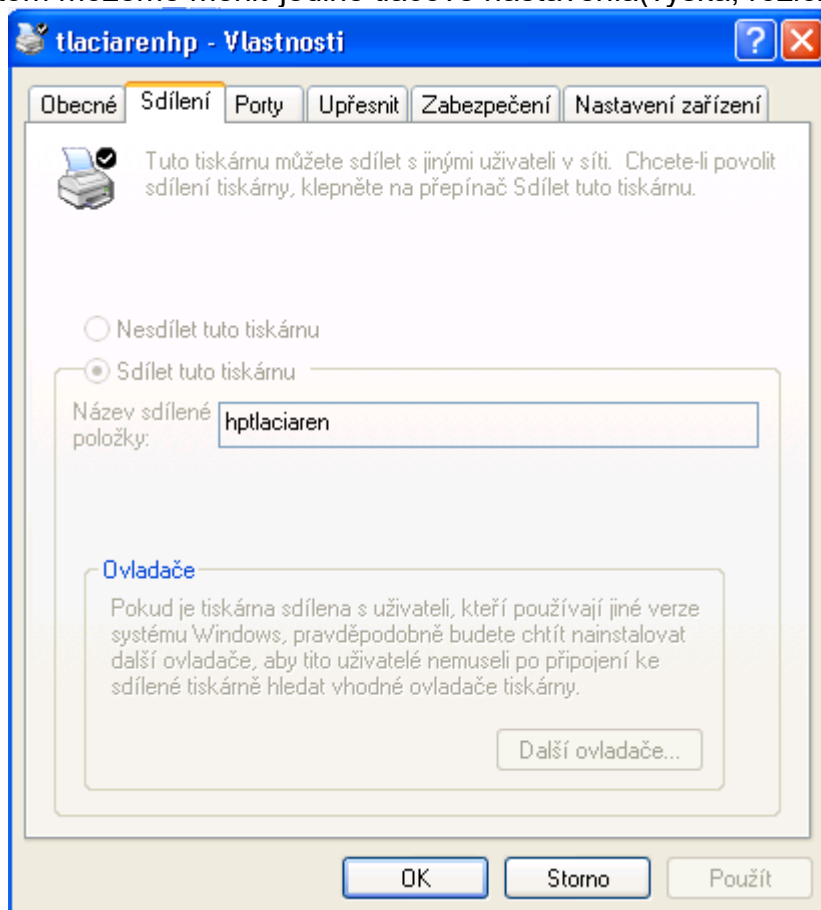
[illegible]

tlaciarenhp - Vlastnosti

Obecné | Sdílení | Porty | Upřesnit | Zabezpečení | Nastavení zařízení

Tuto tiskárnu můžete sdílet s jinými uživateli v síti. Chcete-li povolit sdílení tiskárny, klepněte na přepínač Sdílet tuto tiskárnu.

Nesdílet tuto tiskárnu

Sdílet tuto tiskárnu

Název sdílené položky: hptlaciaren

Ovladače

Pokud je tiskárna sdílena s uživateli, kteří používají jiné verze systému Windows, pravděpodobně budete chtít nainstalovat další ovladače, aby tito uživatelé nemuseli po připojení ke sdílené tiskárně hledat vhodné ovladače tiskárny.

Další ovladače...

OK | Storno | Použít